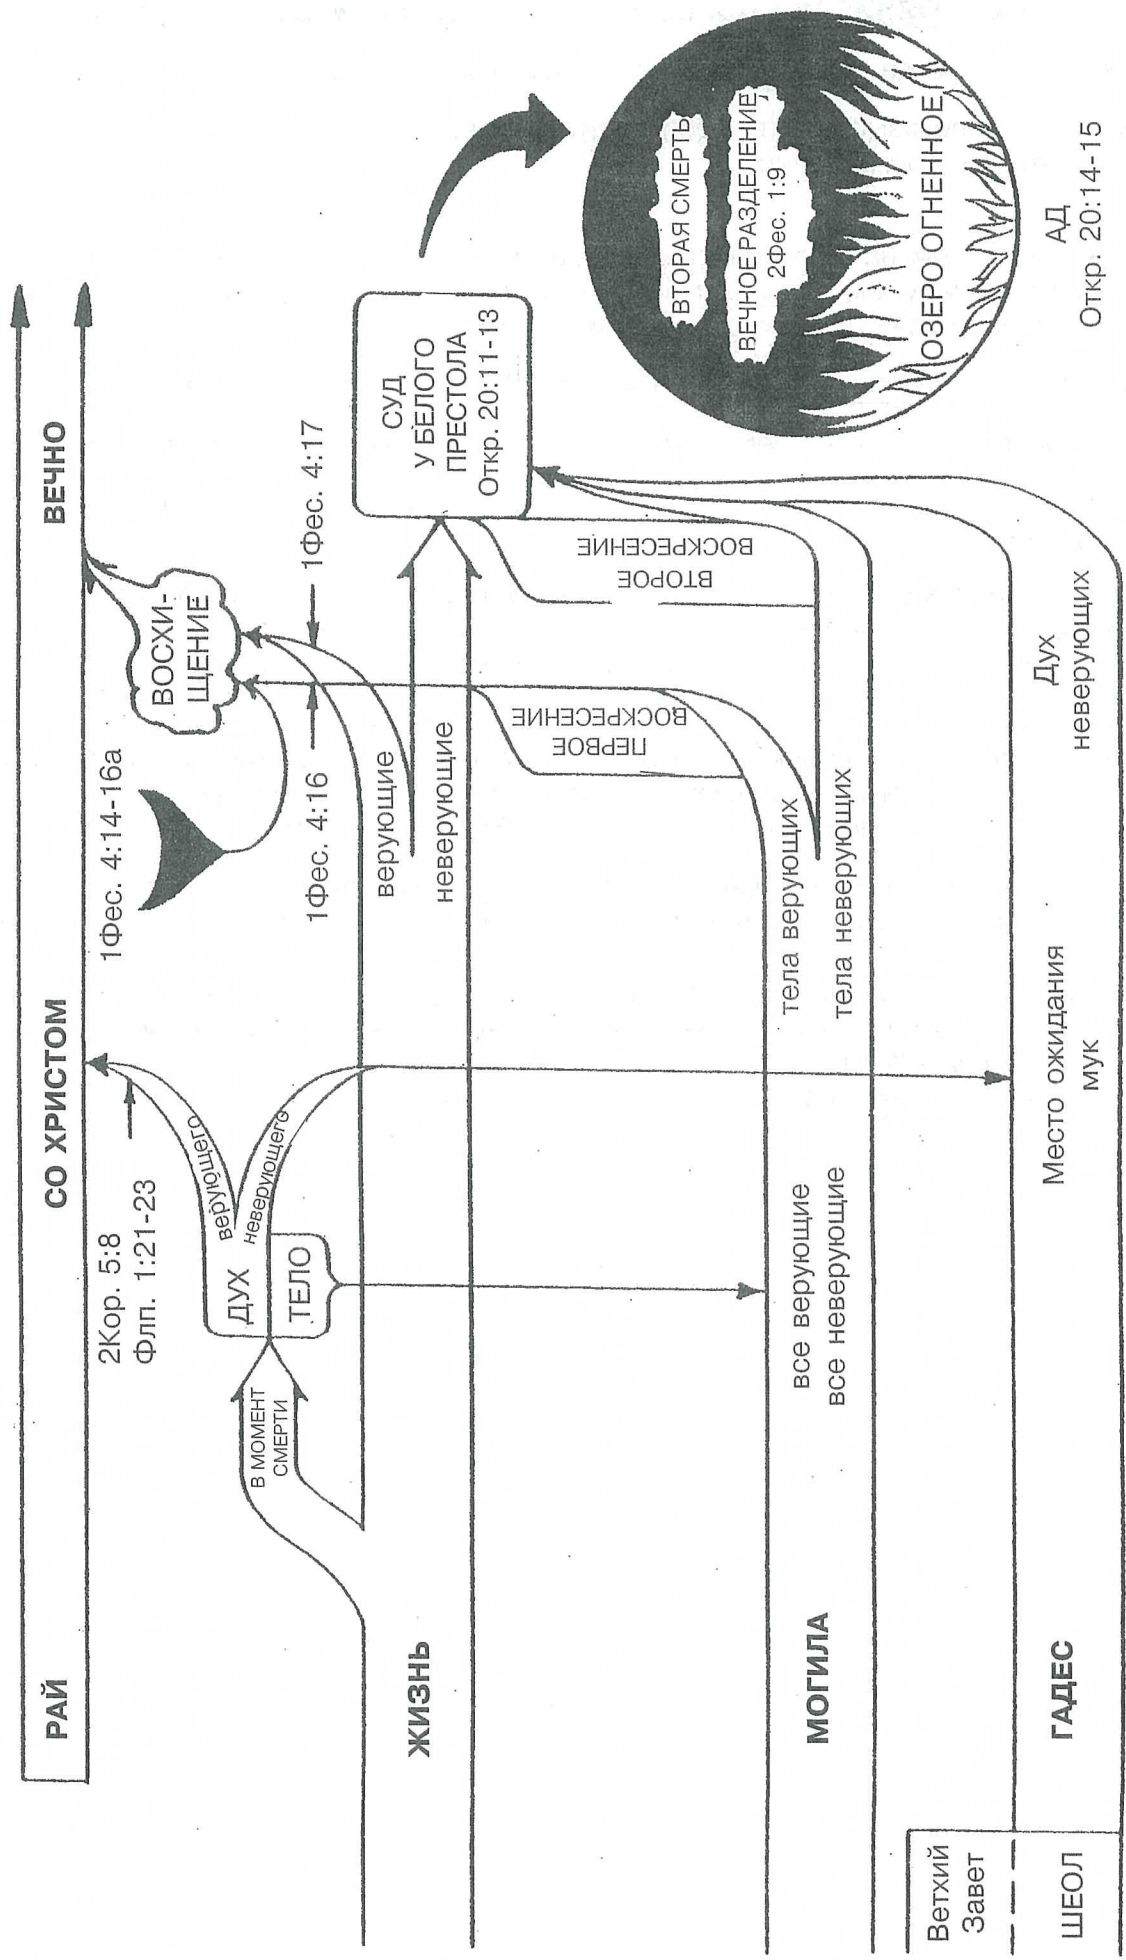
РАЙ

СО ХРИСТОМ

ВЕЧНО

2Кор. 5:8
Флп. 1:21-23

1Фес. 4:14-16а

ЖИЗНЬ

В МОМЕНТ СМЕРТИ

ДУХ

ТЕЛО

верующего

неверующего

ВОСХИЩЕНИЕ

1Фес. 4:16

1Фес. 4:17

верующие

неверующие

СУД
У БЕЛОГО
ПРЕСТОЛА
Откр. 20:11-13

МОГИЛА

все верующие
все неверующие

тела верующих
тела неверующих

ПЕРВОЕ ВОСКРЕСЕНИЕ

ВТОРОЕ ВОСКРЕСЕНИЕ

Ветхий Завет

ШЕОЛ

ГАДЕС

Место ожидания мук

Дух неверующих

ВТОРАЯ СМЕРТЬ

ВЕЧНОЕ РАЗДЕЛЕНИЕ
2Фес. 1:9

ОЗЕРО ОГНЕННОЕ

АД
Откр. 20:14-15